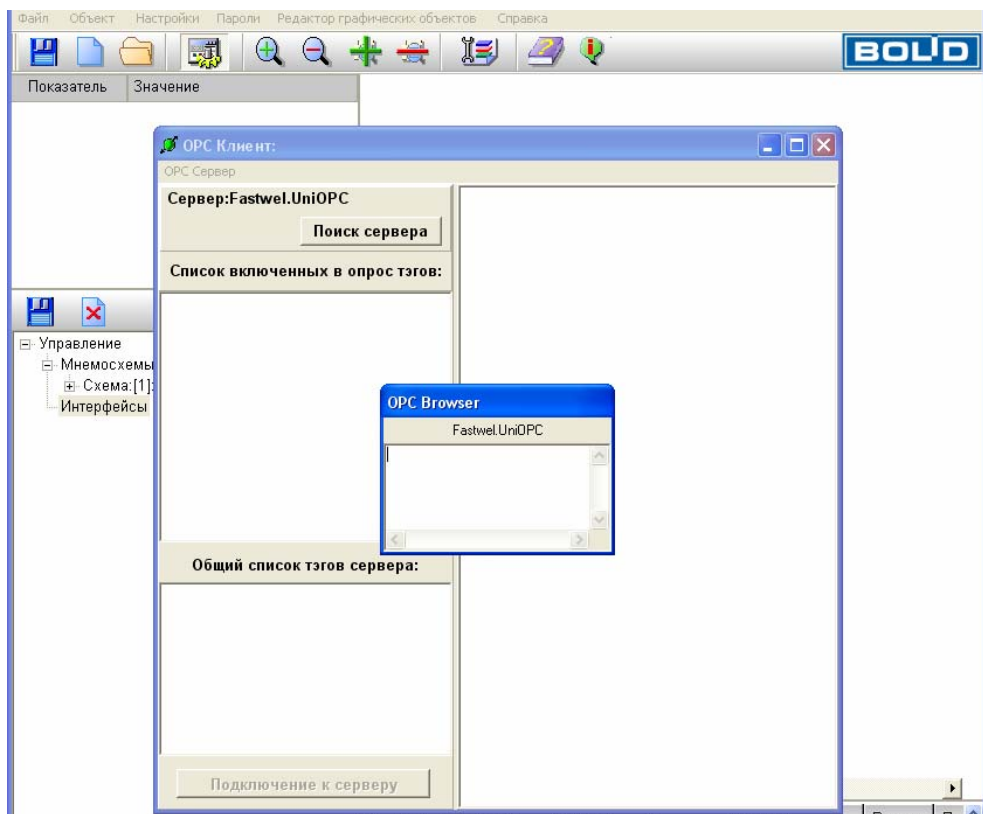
Файл Объект Настройки Пароли Редактор графических объектов Справка

BOLID

Показатель Значение

OPC Клиент:

OPC Сервер

Сервер:Fastwel.UniOPC

Поиск сервера

Список включенных в опрос тэгов:

Управление
Мнемосхемы
Схема:[1]:
Интерфейсы

OPC Browser

Fastwel.UniOPC

Общий список тэгов сервера:

Подключение к серверу